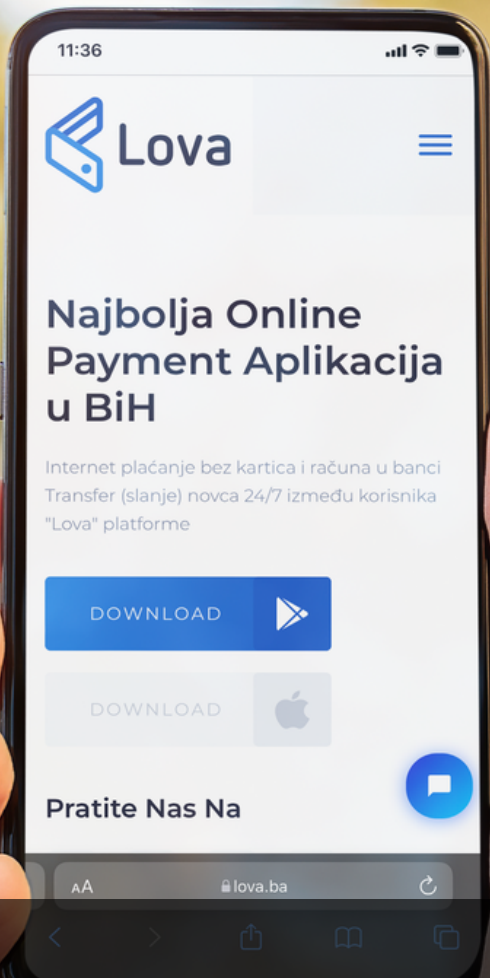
11:36

Lova

Najbolja Online Payment Aplikacija u BiH

Internet plaćanje bez kartica i računa u banci
Transfer (slanje) novca 24/7 između korisnika "Lova" platforme

DOWNLOAD

DOWNLOAD

Pratite Nas Na

AA lova.ba